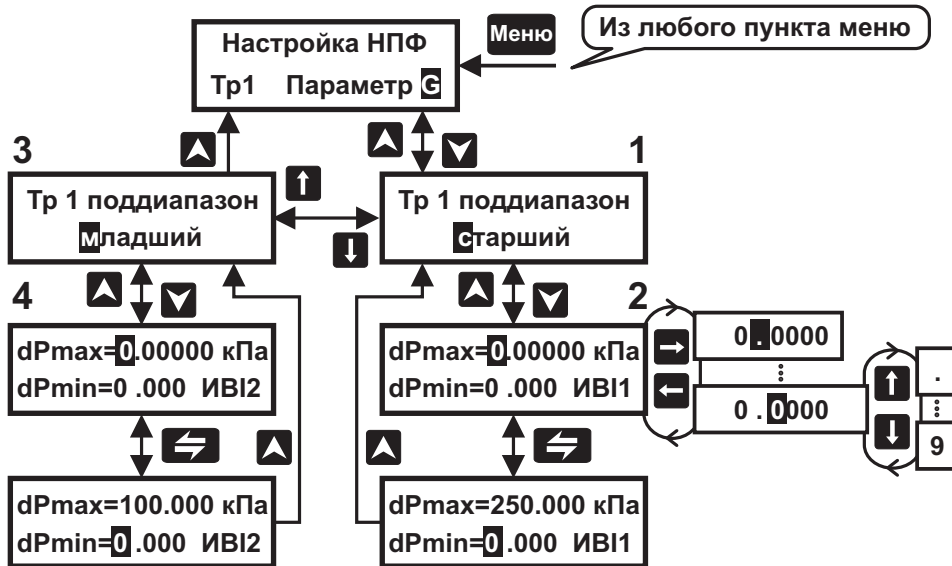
Меню

Из любого пункта меню

Настройка НПФ
Тр1 Параметр G

3

1

Тр 1 поддиапазон
младший

Тр 1 поддиапазон
старший

4

2

dPmax=0.00000 кПа
dPmin=0 .000 ИВI2

dPmax=0.00000 кПа
dPmin=0 .000 ИВI1

0.0000

0 . 0000

.

9

dPmax=100.000 кПа
dPmin=0 .000 ИВI2

dPmax=250.000 кПа
dPmin=0 .000 ИВI1